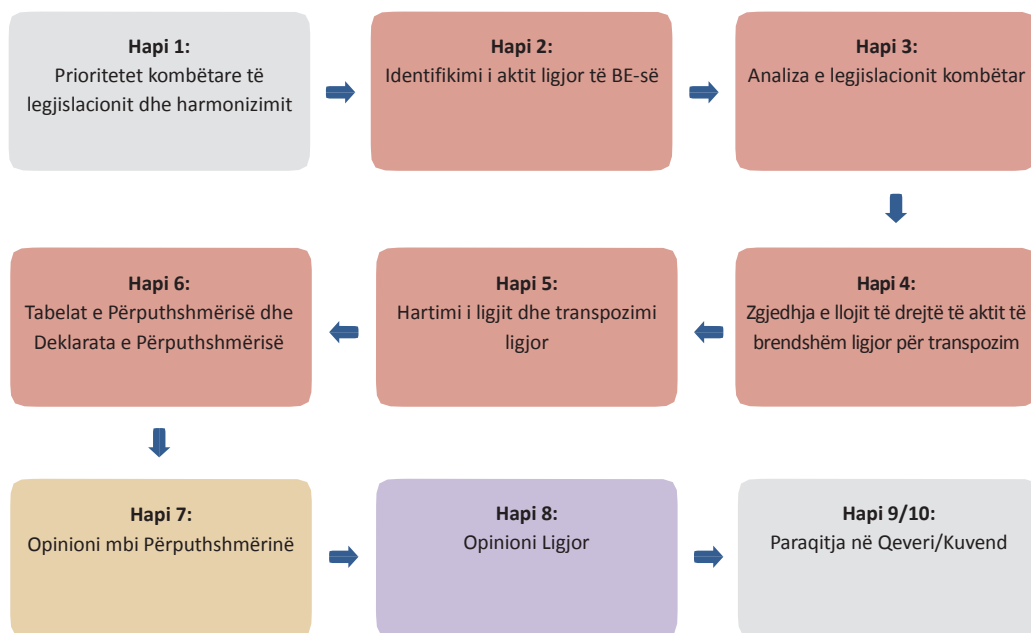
Hapi 1:
Prioritetet kombëtare të legjislacionit dhe harmonizimit

Hapi 2:
Identifikimi i aktit ligjor të BE-së

Hapi 3:
Analiza e legjislacionit kombëtar

Hapi 4:
Zgjedhja e llojit të drejtë të aktit të brendshëm ligjor për transpozim

Hapi 5:
Hartimi i ligjit dhe transpozimi ligjor

Hapi 6:
Tabelat e Përputhshmërisë dhe Deklarata e Përputhshmërisë

Hapi 7:
Opinioni mbi Përputhshmërinë

Hapi 8:
Opinioni Ligjor

Hapi 9/10:
Paraqitja në Qeveri/Kuvend